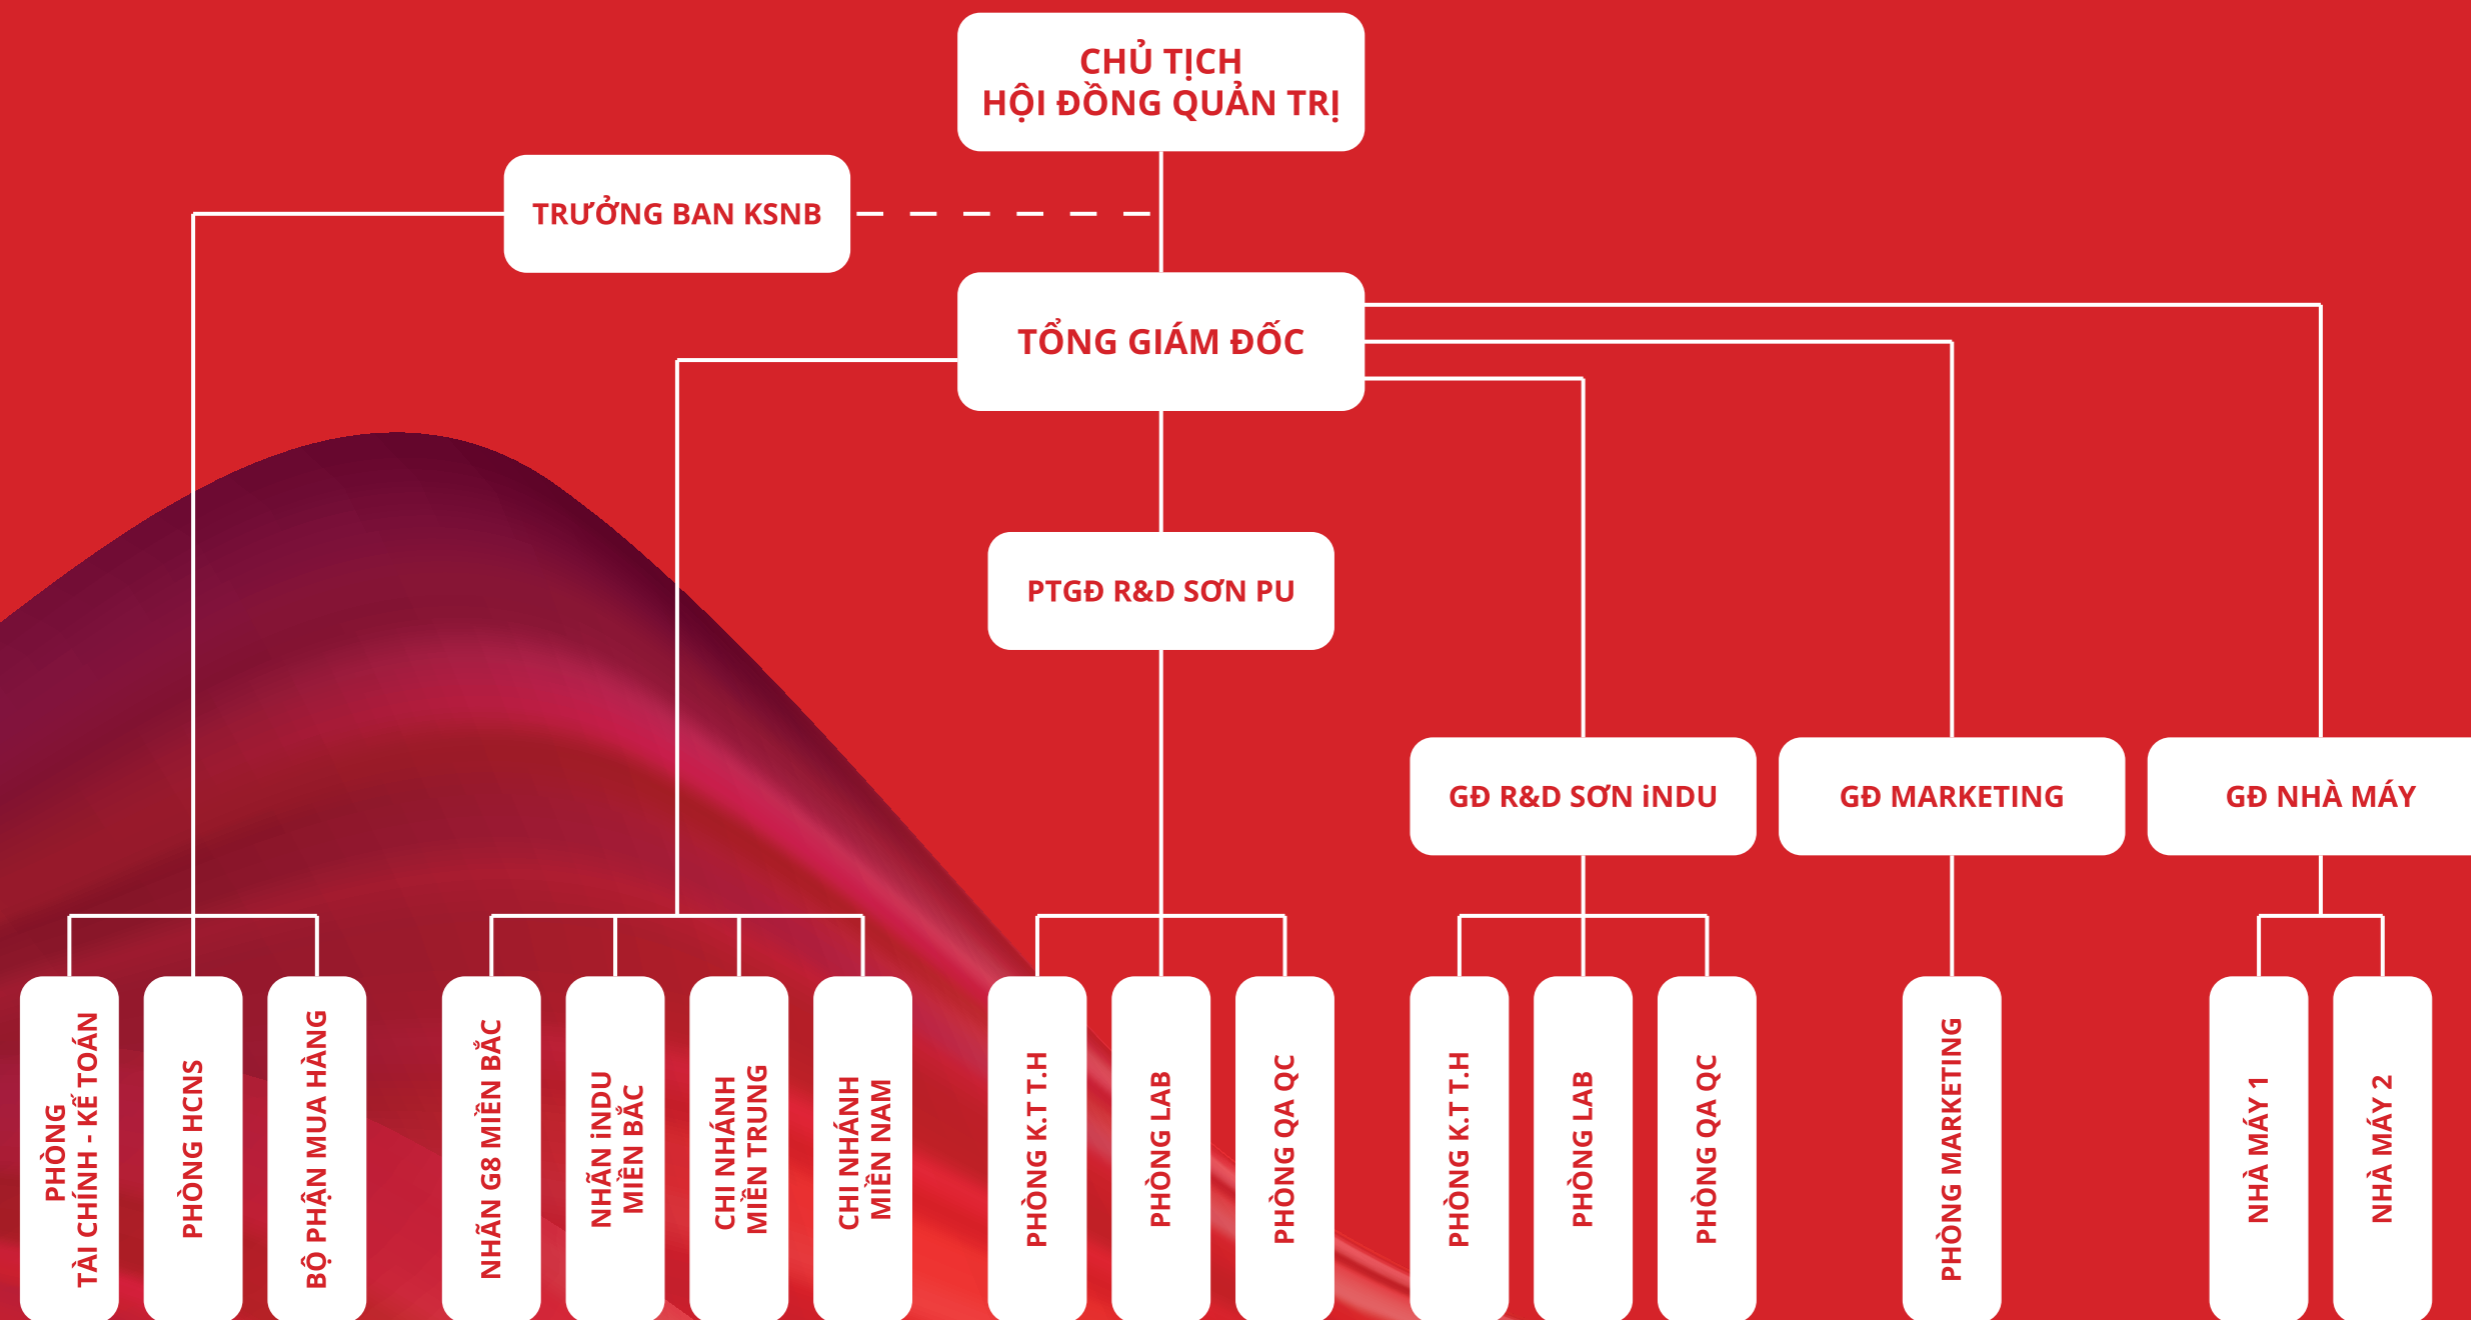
CHỦ TỊCH
HỘI ĐỒNG QUẢN TRỊ

TRƯỞNG BAN KSNB

TỔNG GIÁM ĐỐC

PTGĐ R&D SƠN PU

GĐ R&D SƠN iNDU

GĐ MARKETING

GĐ NHÀ MÁY

PHÒNG TÀI CHÍNH - KẾ TOÁN

PHÒNG HCNS

BỘ PHẬN MUA HÀNG

NHÃN G8 MIỀN BẮC

NHÃN iNDU MIỀN BẮC

CHI NHÁNH MIỀN TRUNG

CHI NHÁNH MIỀN NAM

PHÒNG K.T T.H

PHÒNG LAB

PHÒNG QA QC

PHÒNG K.T T.H

PHÒNG LAB

PHÒNG QA QC

PHÒNG MARKETING

NHÀ MÁY 1

NHÀ MÁY 2